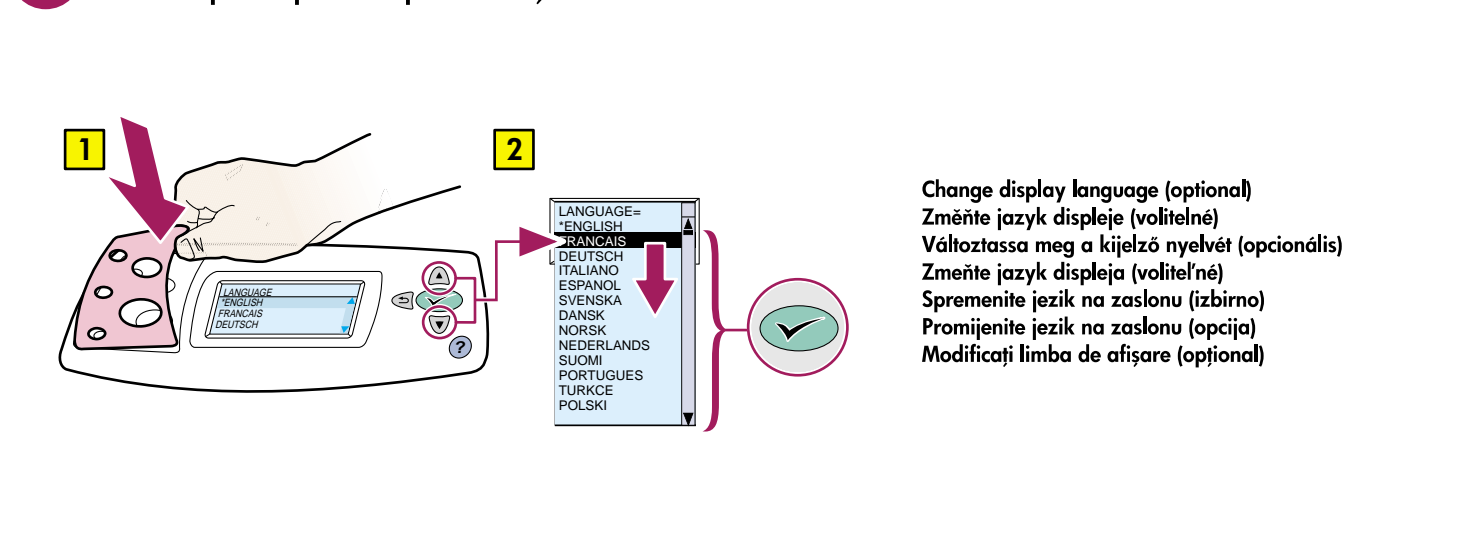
1

LANGUAGE
*ENGLISH
FRANCAIS
DEUTSCH

?

2

LANGUAGE=
*ENGLISH
FRANCAIS
DEUTSCH
ITALIANO
ESPANOL
SVENSKA
DANSK
NORSK
NEDERLANDS
SUOMI
PORTUGUES
TURKCE
POLSKI

Change display language (optional)
Změňte jazyk displeje (volitelné)
Változtassa meg a kijelző nyelvét (opcionális)
Zmeňte jazyk displeja (voliteľné)
Spremenite jezik na zaslonu (izbirno)
Promijenite jezik na zaslonu (opcija)
Modificați limba de afișare (opțional)